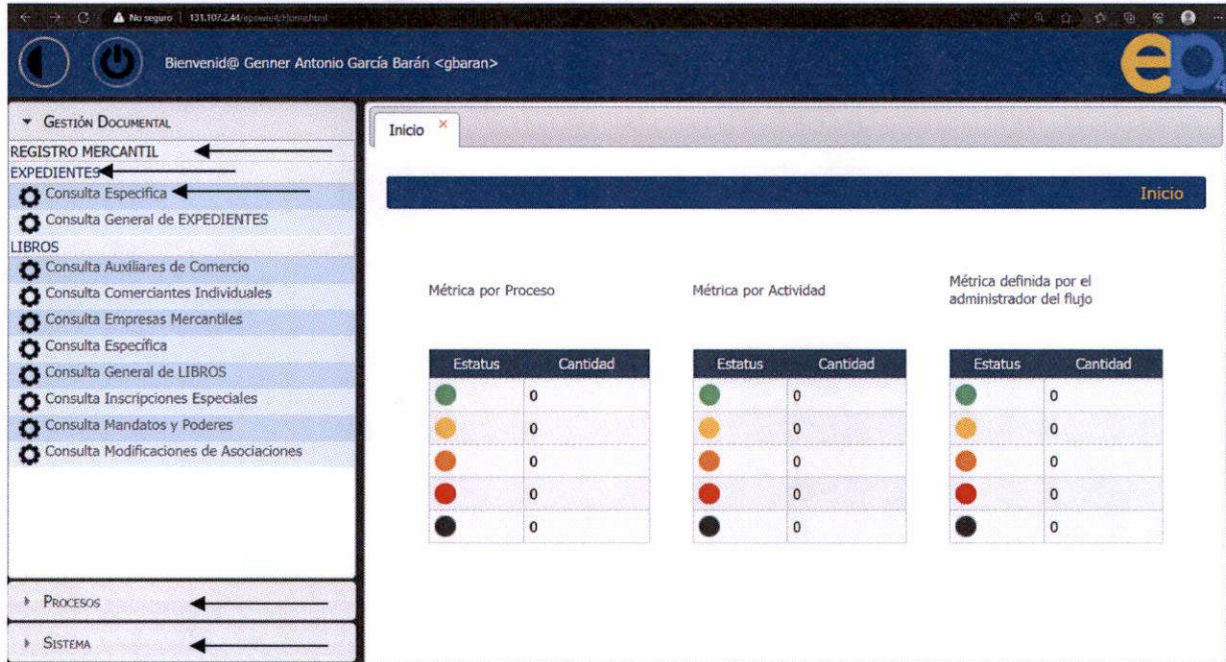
No seguro | 131.107.2.44/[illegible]

Bienvenid@ Genner Antonio García Barán <gbaran>

ep

Gestión Documental
REGISTRO MERCANTIL
EXPEDIENTES
Consulta Especifica
Consulta General de EXPEDIENTES
LIBROS
Consulta Auxiliares de Comercio
Consulta Comerciantes Individuales
Consulta Empresas Mercantiles
Consulta Específica
Consulta General de LIBROS
Consulta Inscripciones Especiales
Consulta Mandatos y Poderes
Consulta Modificaciones de Asociaciones

Procesos
Sistema

Inicio ×

Inicio

Métrica por Proceso

| Estatus | Cantidad |
|---|---|
| | 0 |
| | 0 |
| | 0 |
| | 0 |
| | 0 |

Métrica por Actividad

| Estatus | Cantidad |
|---|---|
| | 0 |
| | 0 |
| | 0 |
| | 0 |
| | 0 |

Métrica definida por el administrador del flujo

| Estatus | Cantidad |
|---|---|
| | 0 |
| | 0 |
| | 0 |
| | 0 |
| | 0 |